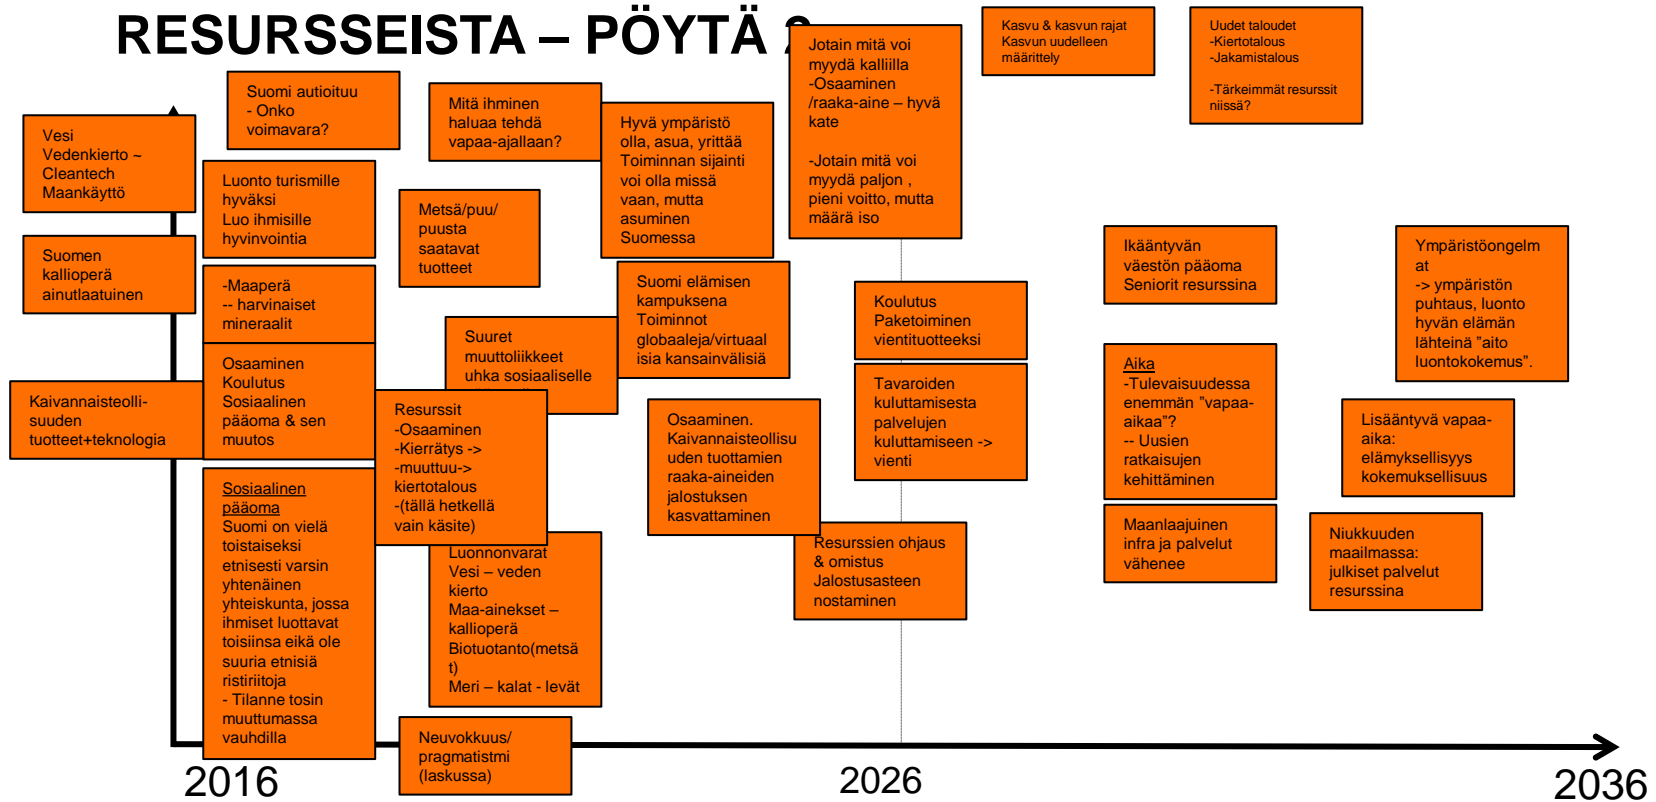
RESURSSEISTA – PÖYTÄ 2

Vesi
Vedenkierto ~
Cleantech
Maankäyttö

Suomen kallioperä ainutlaatuinen

Kaivannaisteollisuuden tuotteet+teknologia

Suomi autioituu
- Onko voimavara?

Luonto turismille hyväksi
Luo ihmisille hyvinvointia

-Maaperä
-- harvinaiset mineraalit

Osaaminen
Koulutus
Sosiaalinen pääoma & sen muutos

Sosiaalinen pääoma
Suomi on vielä toistaiseksi etnisesti varsin yhtenäinen yhteiskunta, jossa ihmiset luottavat toisiinsa eikä ole suuria etnisiä ristiriitoja
- Tilanne tosin muuttumassa vauhdilla

Mitä ihminen haluaa tehdä vapaa-ajallaan?

Metsä/puu/ puusta saatavat tuotteet

Suuret muuttoliikkeet uhka sosiaaliselle

Resurssit
-Osaaminen
-Kierrätys ->
-muuttuu->
kiertotalous
-(tällä hetkellä vain käsite)

Luonnonvarat
Vesi – veden kierto
Maa-ainekset – kallioperä
Biotuotanto(metsä t)
Meri – kalat - levät

Neuvokkuus/ pragmatistmi (laskussa)

Hyvä ympäristö olla, asua, yrittää
Toiminnan sijainti voi olla missä vaan, mutta asuminen Suomessa

Suomi elämisen kampuksena
Toiminnot globaaleja/virtuaalisia kansainvälisiä

Osaaminen.
Kaivannaisteollisuuden tuottamien raaka-aineiden jalostuksen kasvattaminen

Jotain mitä voi myydä kalliilla
-Osaaminen /raaka-aine – hyvä kate

-Jotain mitä voi myydä paljon , pieni voitto, mutta määrä iso

Kasvu & kasvun rajat
Kasvun uudelleen määrittely

Uudet taloudet
-Kiertotalous
-Jakamistalous

-Tärkeimmät resurssit niissä?

Koulutus
Paketoiminen vientituotteeksi

Tavaroiden kuluttamisesta palvelujen kuluttamiseen -> vienti

Resurssien ohjaus & omistus
Jalostusasteen nostaminen

Ikääntyvän väestön pääoma
Seniorit resurssina

Aika
-Tulevaisuudessa enemmän "vapaa-aikaa"?
-- Uusien ratkaisujen kehittäminen

Maanlaajuinen infra ja palvelut vähenee

Ympäristöongelmat
-> ympäristön puhtaus, luonto hyvän elämän lähteinä "aito luontokokemus".

Lisääntyvä vapaa-aika:
elämyksellisyys kokemuksellisuus

Niukkuuden maailmassa:
julkiset palvelut resurssina

2016
2026
2036